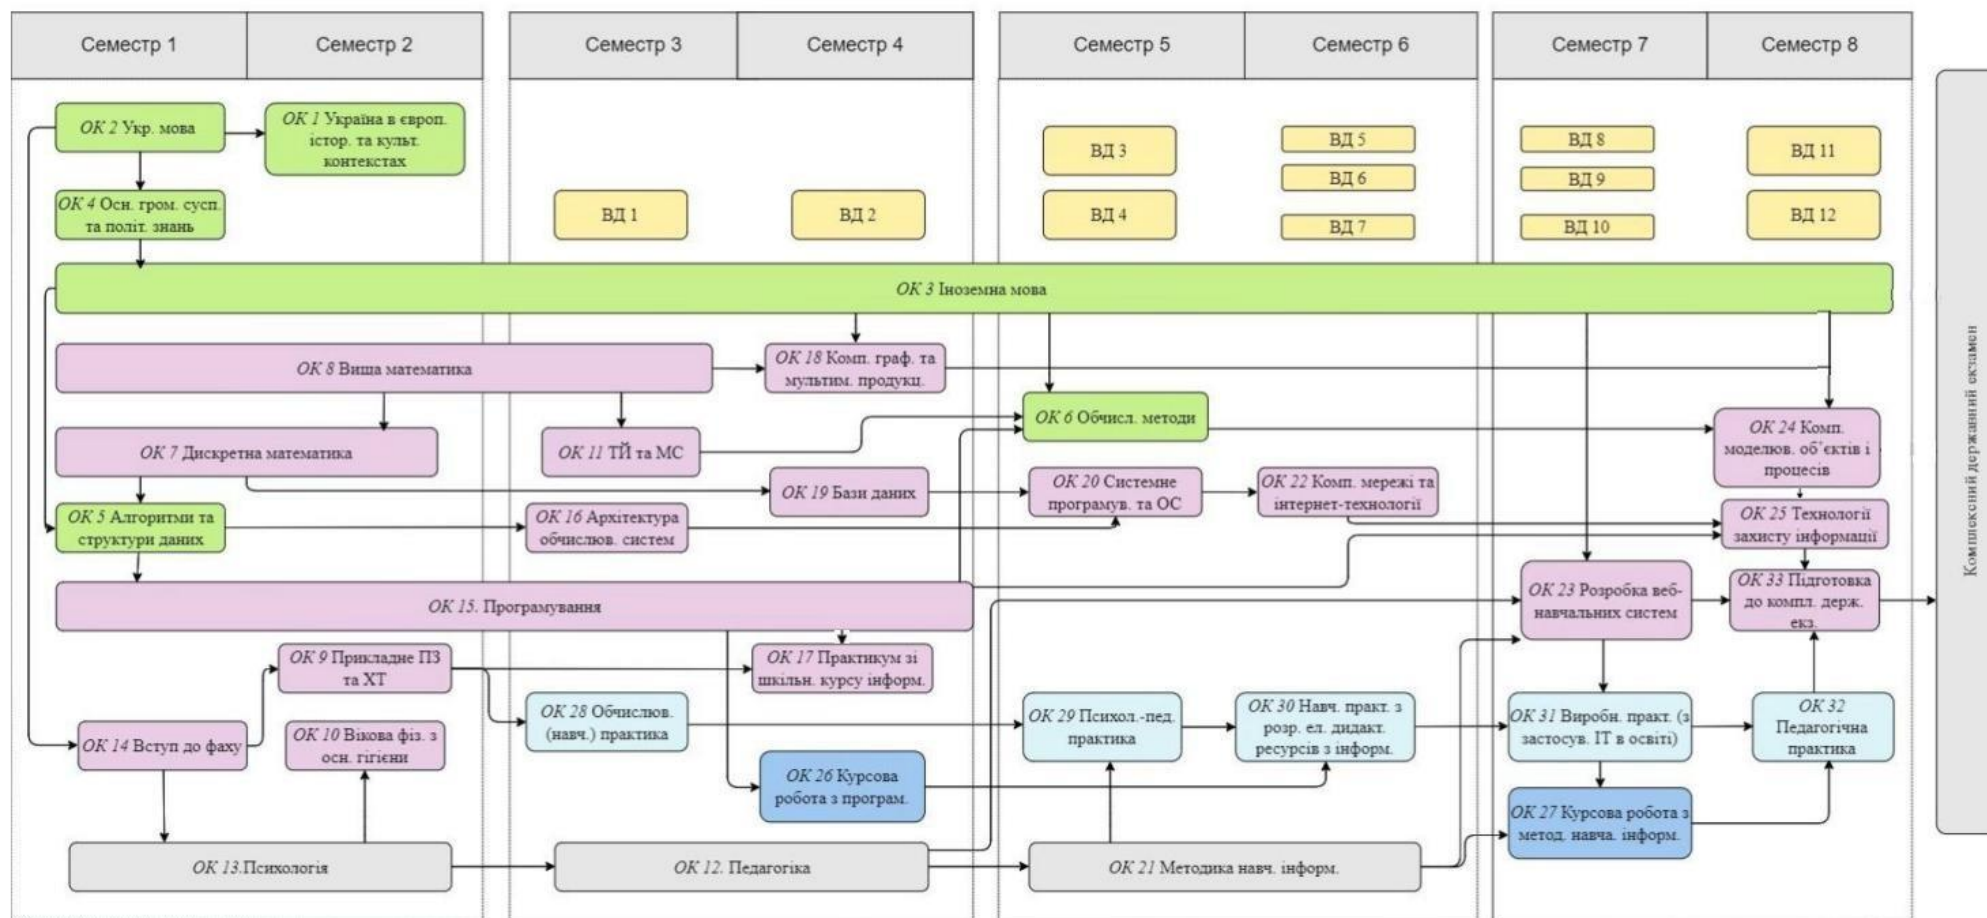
Семестр 1 | Семестр 2 | Семестр 3 | Семестр 4 | Семестр 5 | Семестр 6 | Семестр 7 | Семестр 8

ОК 2 Укр. мова

ОК 1 Україна в європ. істор. та культ. контекстах

ОК 4 Осн. гром. сусп. та політ. знань

ВД 1

ВД 2

ВД 3

ВД 4

ВД 5

ВД 6

ВД 7

ВД 8

ВД 9

ВД 10

ВД 11

ВД 12

ОК 3 Іноземна мова

ОК 8 Вища математика

ОК 18 Комп. граф. та мультим. продукц.

ОК 6 Обчисл. методи

ОК 7 Дискретна математика

ОК 11 ТЙ та МС

ОК 24 Комп. моделюв. об'єктів і процесів

ОК 19 Бази даних

ОК 20 Системне програмув. та ОС

ОК 22 Комп. мережі та інтернет-технології

ОК 5 Алгоритми та структури даних

ОК 16 Архітектура обчислюв. систем

ОК 25 Технології захисту інформації

ОК 15. Програмування

ОК 23 Розробка веб-навчальних систем

ОК 33 Підготовка до компл. держ. екз.

ОК 9 Прикладне ПЗ та ХТ

ОК 17 Практикум зі шкільн. курсу інформ.

ОК 28 Обчислюв. (навч.) практика

ОК 29 Психол.-пед. практика

ОК 30 Навч. практ. з розр. ел. дидакт. ресурсів з інформ.

ОК 31 Виробн. практ. (з застосув. ІТ в освіті)

ОК 32 Педагогічна практика

ОК 14 Вступ до фаху

ОК 10 Вікова фіз. з осн. гігієни

ОК 26 Курсова робота з програм.

ОК 27 Курсова робота з метод. навча. інформ.

ОК 13.Психологія

ОК 12. Педагогіка

ОК 21 Методика навч. інформ.

Комплексний державний екзамен